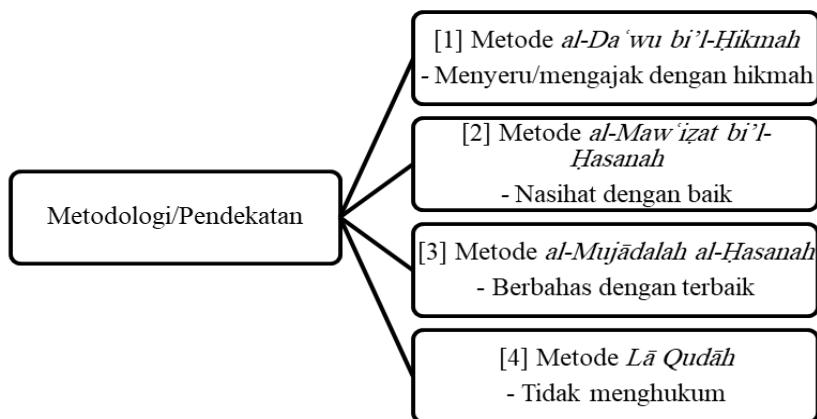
Metodologi/Pendekatan

[1] Metode al-Daʿwu bi'l-Ḥikmah
- Menyeru/mengajak dengan hikmah

[2] Metode al-Mawʿiẓat bi'l-Ḥasanah
- Nasihat dengan baik

[3] Metode al-Mujādalah al-Ḥasanah
- Berbahas dengan terbaik

[4] Metode Lā Qudāh
- Tidak menghukum